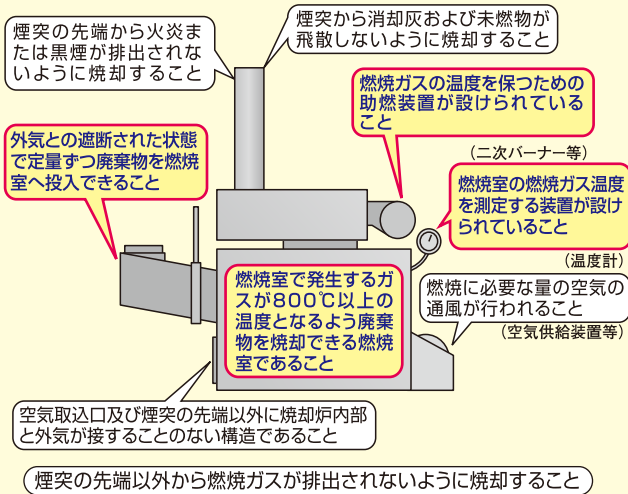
煙突の先端から火炎または黒煙が排出されないように焼却すること

煙突から消却灰および未燃物が飛散しないように焼却すること

燃焼ガスの温度を保つための助燃装置が設けられていること

外気との遮断された状態で定量ずつ廃棄物を燃焼室へ投入できること

（二次バーナー等）

燃焼室の燃焼ガス温度を測定する装置が設けられていること

（温度計）

燃焼室で発生するガスが800℃以上の温度となるよう廃棄物を焼却できる燃焼室であること

燃焼に必要な量の空気の通風が行われること

（空気供給装置等）

空気取込口及び煙突の先端以外に焼却炉内部と外気が接することのない構造であること

煙突の先端以外から燃焼ガスが排出されないように焼却すること